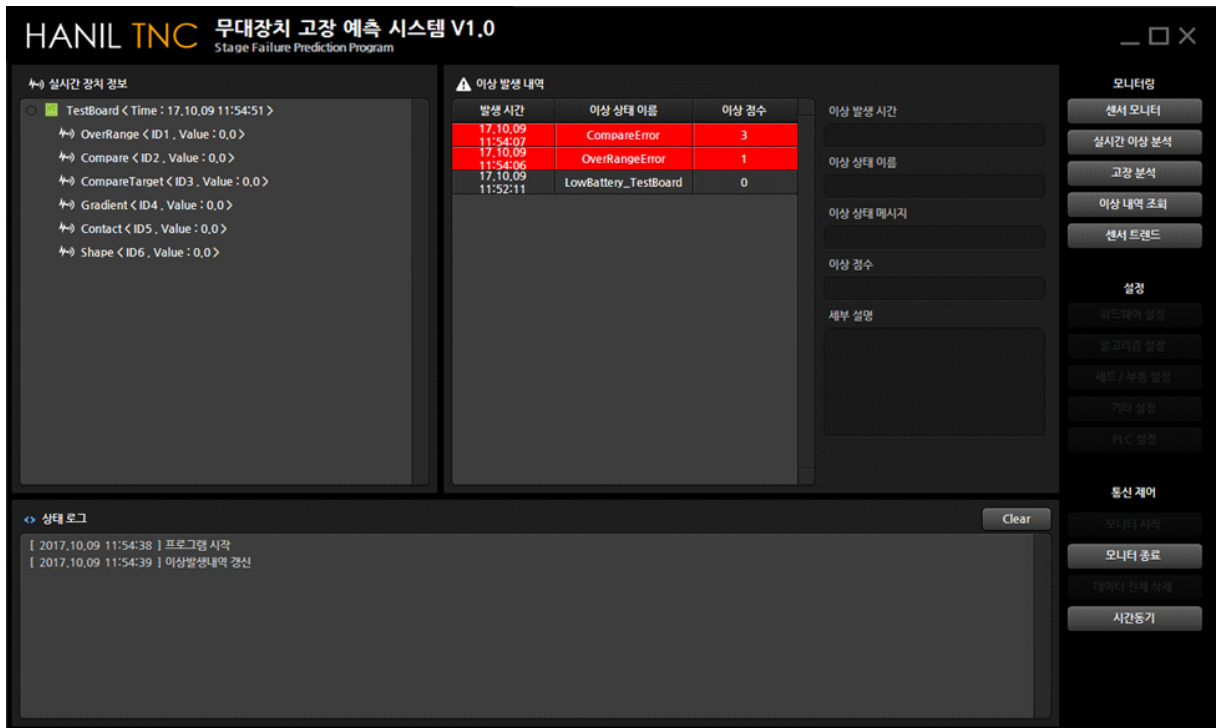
HANIL TNC 무대장치 고장 예측 시스템 V1.0
Stage Failure Prediction Program

실시간 장치 정보

TestBoard < Time : 17.10.09 11:54:51 >
OverRange < ID1 , Value : 0.0 >
Compare < ID2 , Value : 0.0 >
CompareTarget < ID3 , Value : 0.0 >
Gradient < ID4 , Value : 0.0 >
Contact < ID5 , Value : 0.0 >
Shape < ID6 , Value : 0.0 >

이상 발생 내역

| 발생 시간 | 이상 상태 이름 | 이상 점수 |
|---|---|---|
| 17.10.09 11:54:07 | CompareError | 3 |
| 17.10.09 11:54:06 | OverRangeError | 1 |
| 17.10.09 11:52:11 | LowBattery_TestBoard | 0 |

이상 발생 시간
이상 상태 이름
이상 상태 메시지
이상 점수
세부 설명

모니터링
센서 모니터
실시간 이상 분석
고장 분석
이상 내역 조회
센서 트렌드

설정
하드웨어 설정
알고리즘 설정
세트 / 부품 설정
기타 설정
PLC 설정

통신 제어
모니터 시작
모니터 종료
데이터 전체 삭제
시간동기

상태 로그
Clear
[ 2017.10.09 11:54:38 ] 프로그램 시작
[ 2017.10.09 11:54:39 ] 이상발생내역 갱신